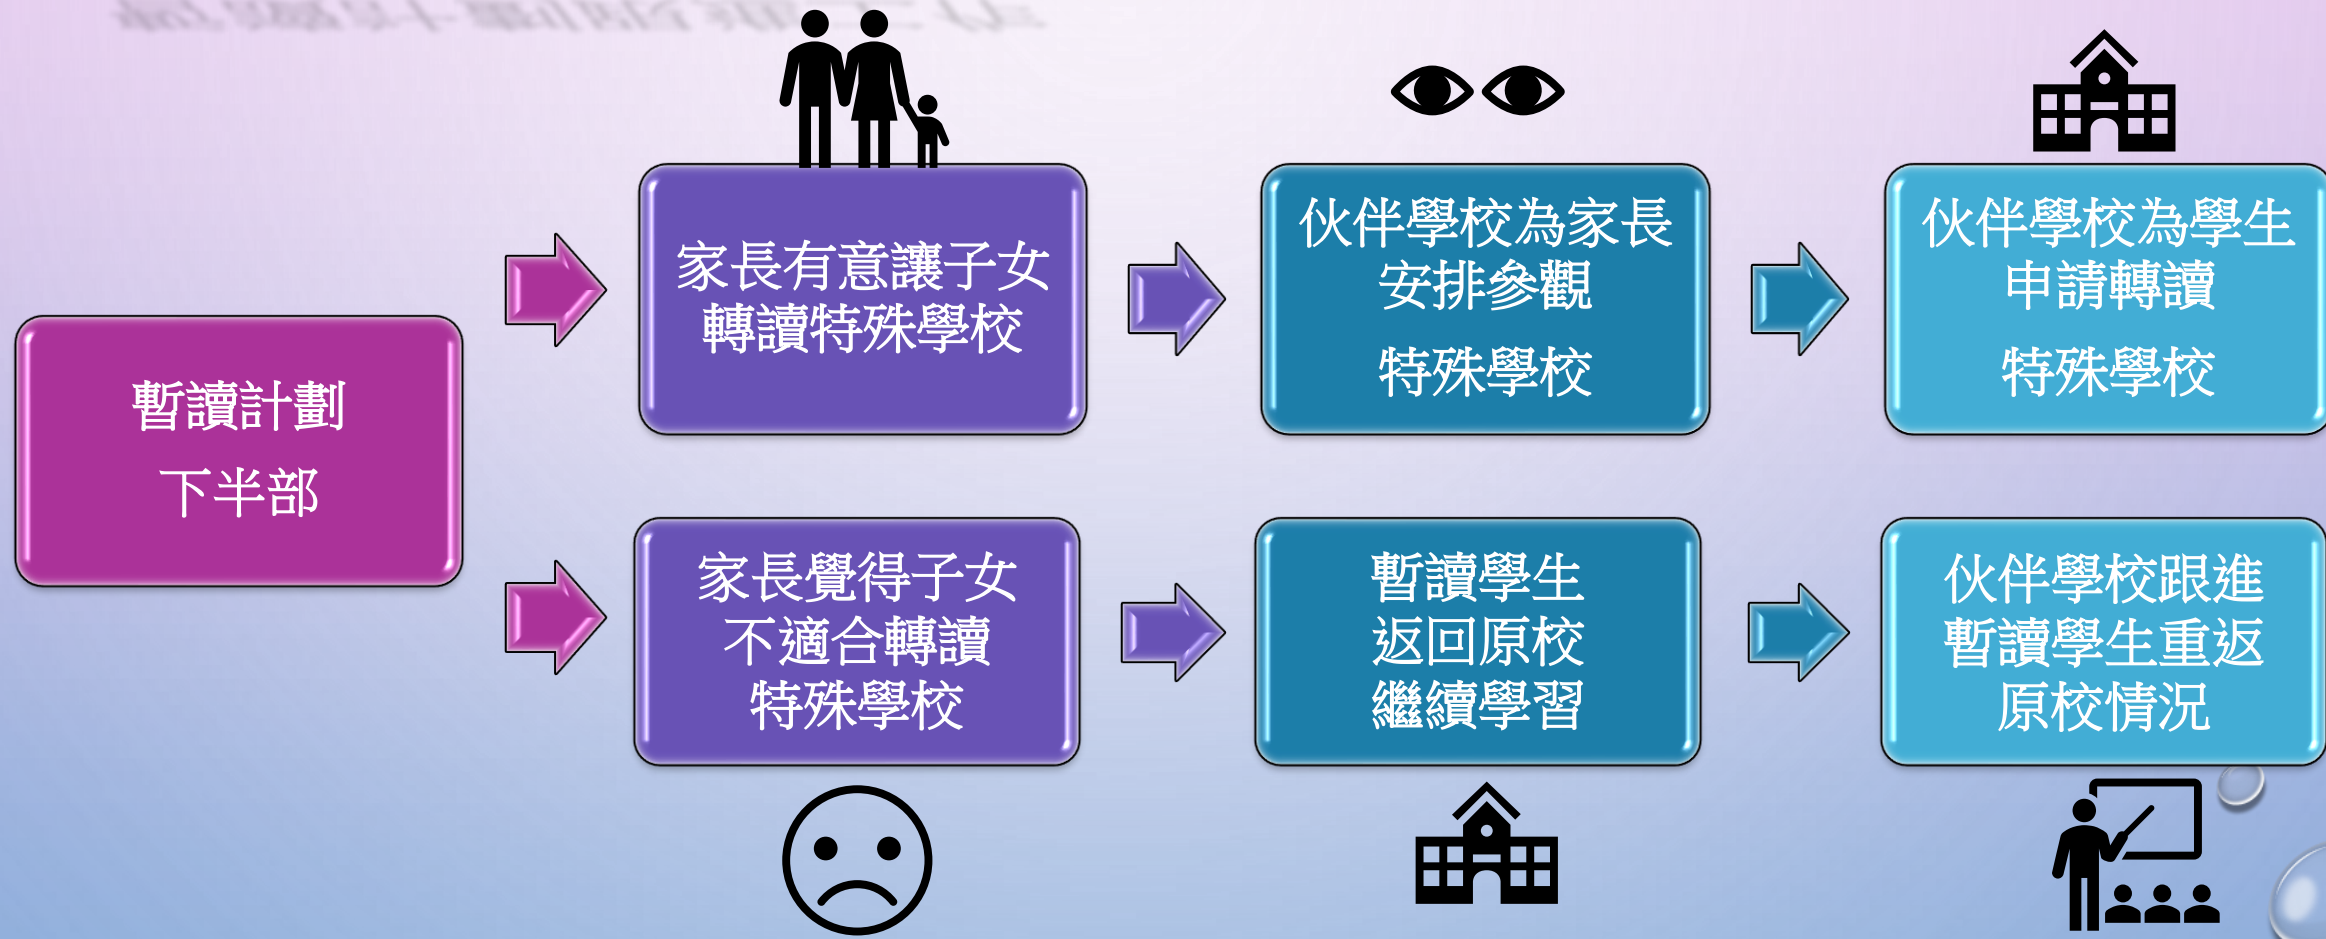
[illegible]

暫讀計劃
下半部

家長有意讓子女轉讀特殊學校

伙伴學校為家長安排參觀
特殊學校

伙伴學校為學生申請轉讀
特殊學校

家長覺得子女不適合轉讀特殊學校

暫讀學生返回原校繼續學習

伙伴學校跟進暫讀學生重返原校情況